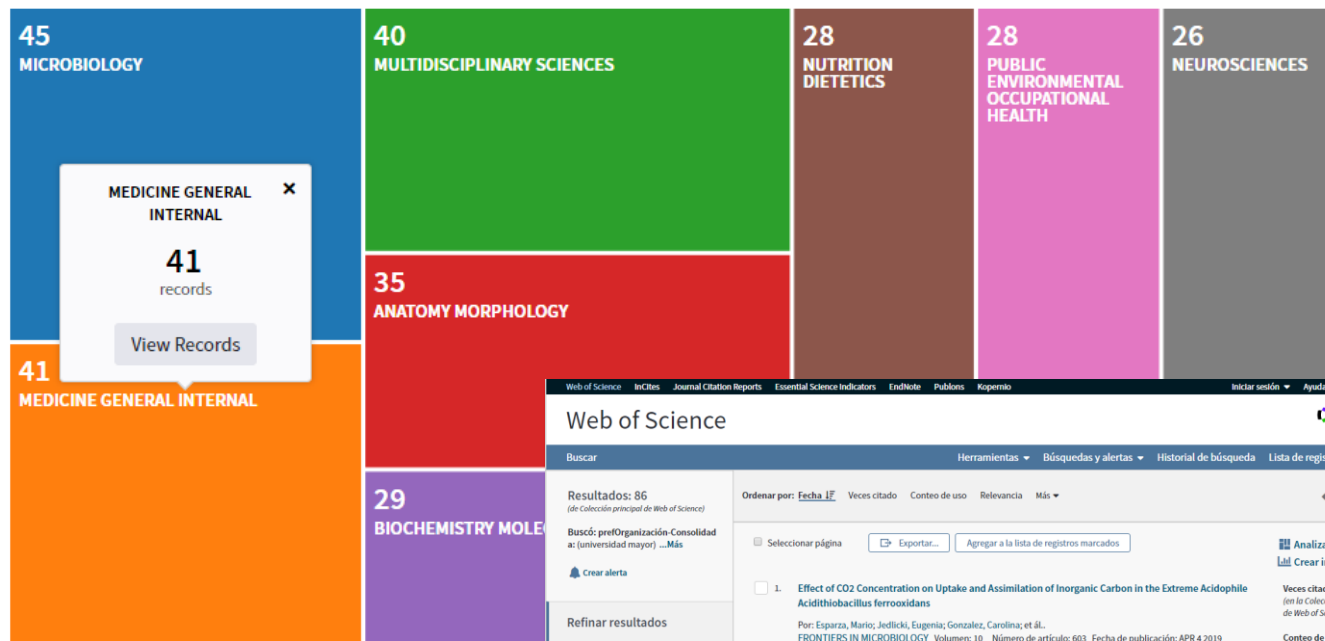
45
MICROBIOLOGY

40
MULTIDISCIPLINARY SCIENCES

28
NUTRITION DIETETICS

28
PUBLIC ENVIRONMENTAL OCCUPATIONAL HEALTH

26
NEUROSCIENCES

MEDICINE GENERAL INTERNAL
×
41
records
View Records

41
MEDICINE GENERAL INTERNAL

35
ANATOMY MORPHOLOGY

29
BIOCHEMISTRY MOLE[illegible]

Web of Science InCites Journal Citation Reports Essential Science Indicators EndNote Publons Kopernio Iniciar sesión ▾ Ayud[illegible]

Web of Science

Buscar Herramientas ▾ Búsquedas y alertas ▾ Historial de búsqueda Lista de regis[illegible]

Resultados: 86
(de Colección principal de Web of Science)
Buscó: prefOrganización-Consolidada: (universidad mayor) ...Más
Crear alerta

Refinar resultados

Ordenar por: Fecha Veces citado Conteo de uso Relevancia Más ▾

Seleccionar página Exportar... Agregar a la lista de registros marcados

Analiza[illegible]
Crear i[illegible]

1. Effect of CO2 Concentration on Uptake and Assimilation of Inorganic Carbon in the Extreme Acidophile Acidithiobacillus ferrooxidans
Por: Esparza, Mario; Jedlicki, Eugenia; Gonzalez, Carolina; et ál..
FRONTIERS IN MICROBIOLOGY Volumen: 10 Número de artículo: 603 Fecha de publicación: APR 4 2019

Veces citad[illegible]
(en la Colecc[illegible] de Web of S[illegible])
Conteo de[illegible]